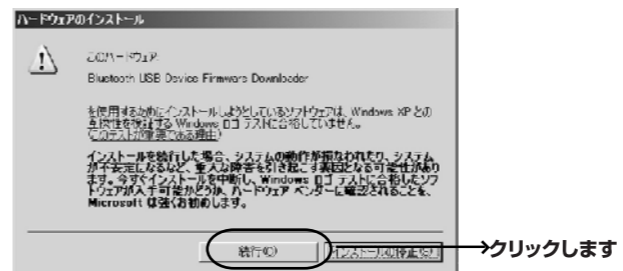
ハードウェアのインストール

このハードウェア:

Bluetooth USB Device Firmware Downloader

を使用するためにインストールしようとしているソフトウェアは、Windows XP との互換性を検証する Windows ロゴ テストに合格していません。(このテストが重要である理由)

インストールを続行した場合、システムの動作が損なわれたり、システムが不安定になるなど、重大な障害を引き起こす要因となる可能性があります。今すぐインストールを中断し、Windows ロゴ テストに合格したソフトウェアが入手可能かどうか、ハードウェア ベンダーに確認されることを、Microsoft は強くお勧めします。

続行(C)

インストールの停止(S)

→クリックします